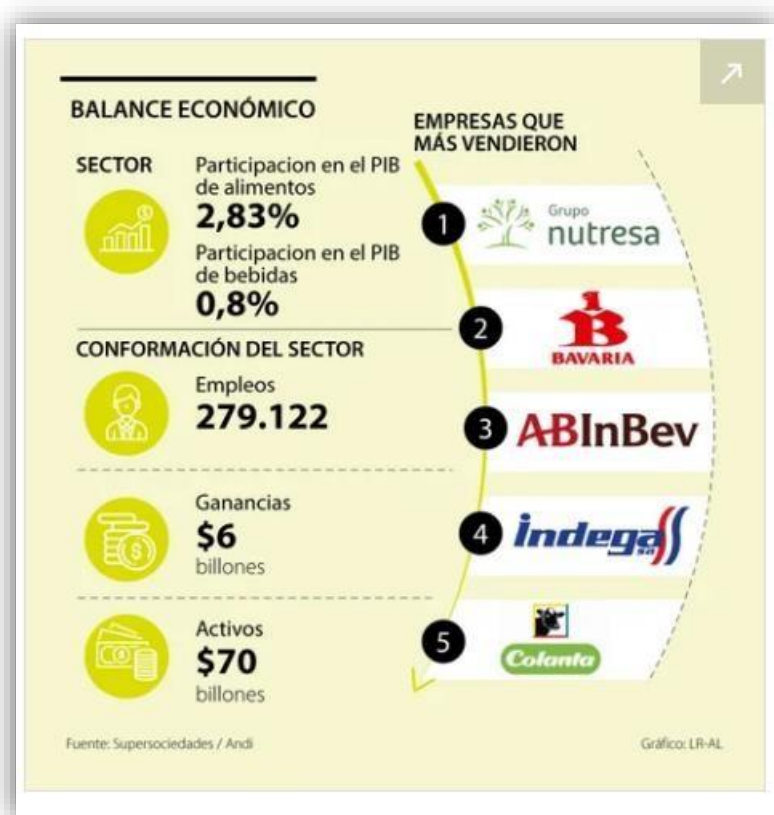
BALANCE ECONÓMICO

SECTOR

Participacion en el PIB de alimentos
2,83%

Participacion en el PIB de bebidas
0,8%

CONFORMACIÓN DEL SECTOR

Empleos
279.122

Ganancias
$6
billones

Activos
$70
billones

EMPRESAS QUE MÁS VENDIERON

1 Grupo nutresa
2 BAVARIA
3 ABInBev
4 Indegas
5 Colanta

Fuente: Supersociedades / Andi

Gráfico: LR-AL